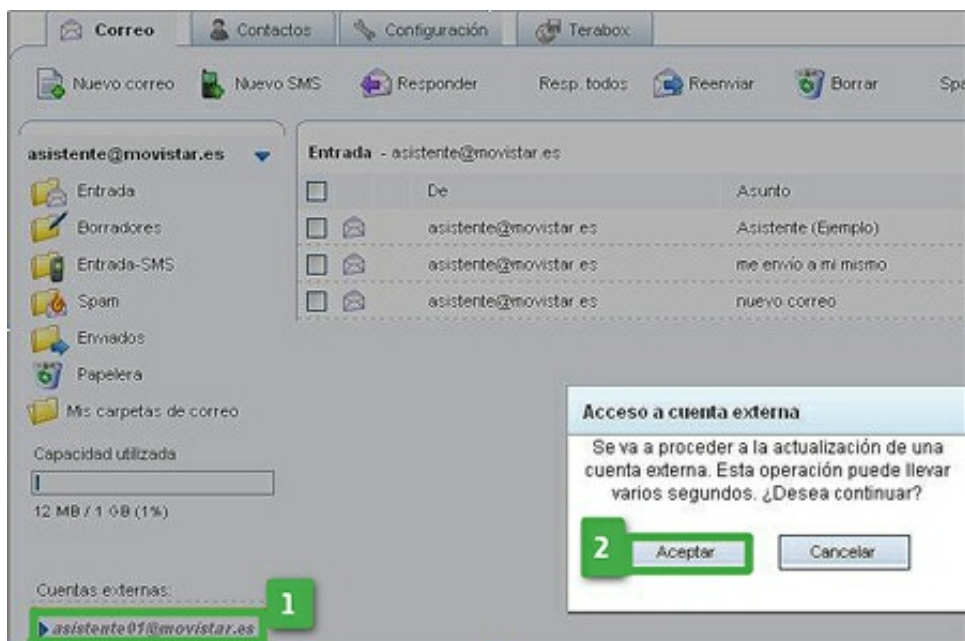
Correo | Contactos | Configuración | Terabox

Nuevo correo | Nuevo SMS | Responder | Resp. todos | Reenviar | Borrar | Spa

asistente@movistar.es

Entrada
Borradores
Entrada-SMS
Spam
Enviados
Papelera
Mis carpetas de correo

Capacidad utilizada

12 MB / 1 GB (1%)

Cuentas externas:

1

asistente01@movistar.es

Entrada - asistente@movistar.es

| | | De | Asunto |
|---|---|---|---|
| | | asistente@movistar.es | Asistente (Ejemplo) |
| | | asistente@movistar.es | me envío a mi mismo |
| | | asistente@movistar.es | nuevo correo |

Acceso a cuenta externa

Se va a proceder a la actualización de una cuenta externa. Esta operación puede llevar varios segundos. ¿Desea continuar?

2

Aceptar | Cancelar